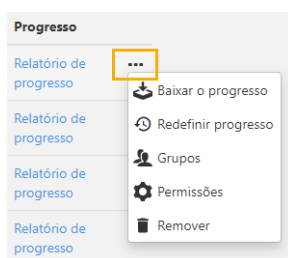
Progresso

Relatório de progresso

•••

Baixar o progresso

Redefinir progresso

Grupos

Permissões

Remover

Relatório de progresso

Relatório de progresso

Relatório de progresso

Relatório de progresso